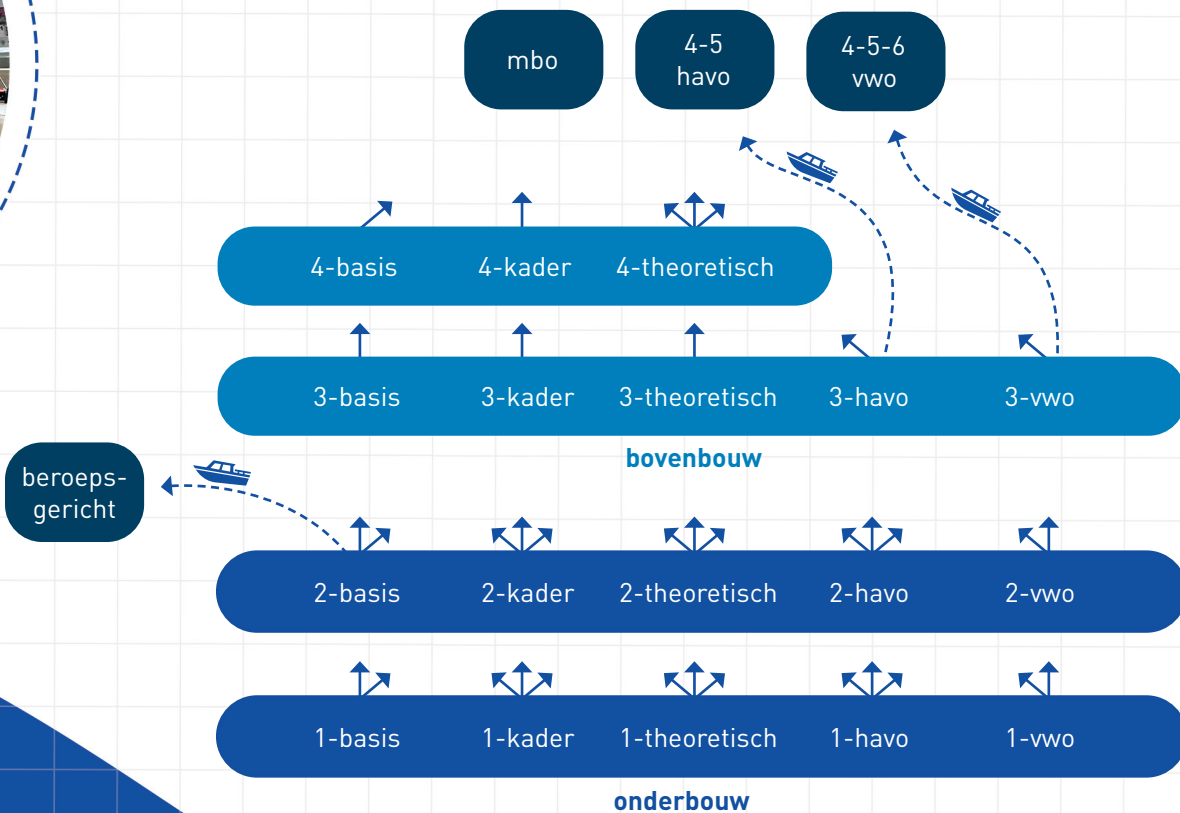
mbo

4-5
havo

4-5-6
vwo

4-basis 4-kader 4-theoretisch

3-basis 3-kader 3-theoretisch 3-havo 3-vwo

bovenbouw

beroeps-
gericht

2-basis 2-kader 2-theoretisch 2-havo 2-vwo

1-basis 1-kader 1-theoretisch 1-havo 1-vwo

onderbouw